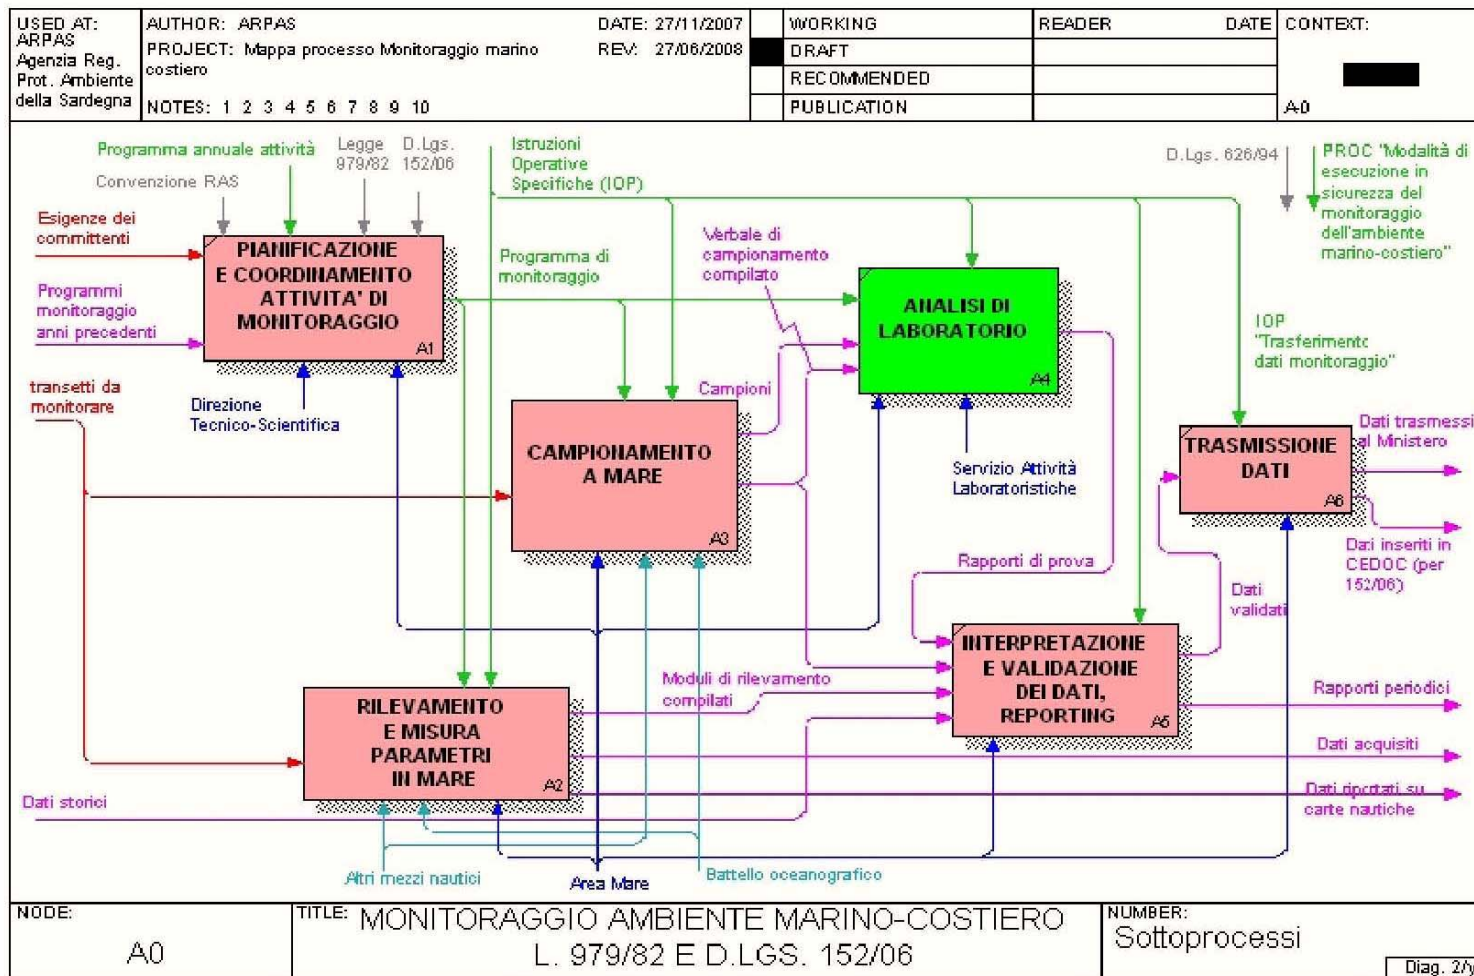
USED AT: ARPAS Agenzia Reg. Prot. Ambiente della Sardegna

AUTHOR: ARPAS
PROJECT: Mappa processo Monitoraggio marino costiero
NOTES: 1 2 3 4 5 6 7 8 9 10

DATE: 27/11/2007
REV: 27/06/2008

WORKING
DRAFT
RECOMMENDED
PUBLICATION

READER
DATE

CONTEXT:

A-0

Programma annuale attività
Convenzione RAS
Legge 979/82
D.Lgs. 152/06
Istruzioni Operative Specifiche (IOP)
D.Lgs. 626/94
PROC "Modalità di esecuzione in sicurezza del monitoraggio dell'ambiente marino-costiero"

Esigenze dei committenti
Programmi monitoraggio anni precedenti
transetti da monitorare

PIANIFICAZIONE E COORDINAMENTO ATTIVITA' DI MONITORAGGIO
A1

Direzione Tecnico-Scientifica

Programma di monitoraggio
Verbale di campionamento compilato
Campioni

ANALISI DI LABORATORIO
A4

IOP "Trasferimento dati monitoraggio"

CAMPIONAMENTO A MARE
A3

Servizio Attività Laboratoristiche

TRASMISSIONE DATI
A6

Dati trasmessi al Ministero
Dati inseriti in CEDOC (per 152/06)

Rapporti di prova
Dati validati

INTERPRETAZIONE E VALIDAZIONE DEI DATI, REPORTING
A5

Moduli di rilevamento compilati

RILEVAMENTO E MISURA PARAMETRI IN MARE
A2

Rapporti periodici
Dati acquisiti
Dati storici
Dati riportati su carte nautiche

Altri mezzi nautici
Area Mare
Battello oceanografico

NODE: A0
TITLE: MONITORAGGIO AMBIENTE MARINO-COSTIERO L. 979/82 E D.LGS. 152/06
NUMBER: Sottoprocessi
Diag. 2/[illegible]